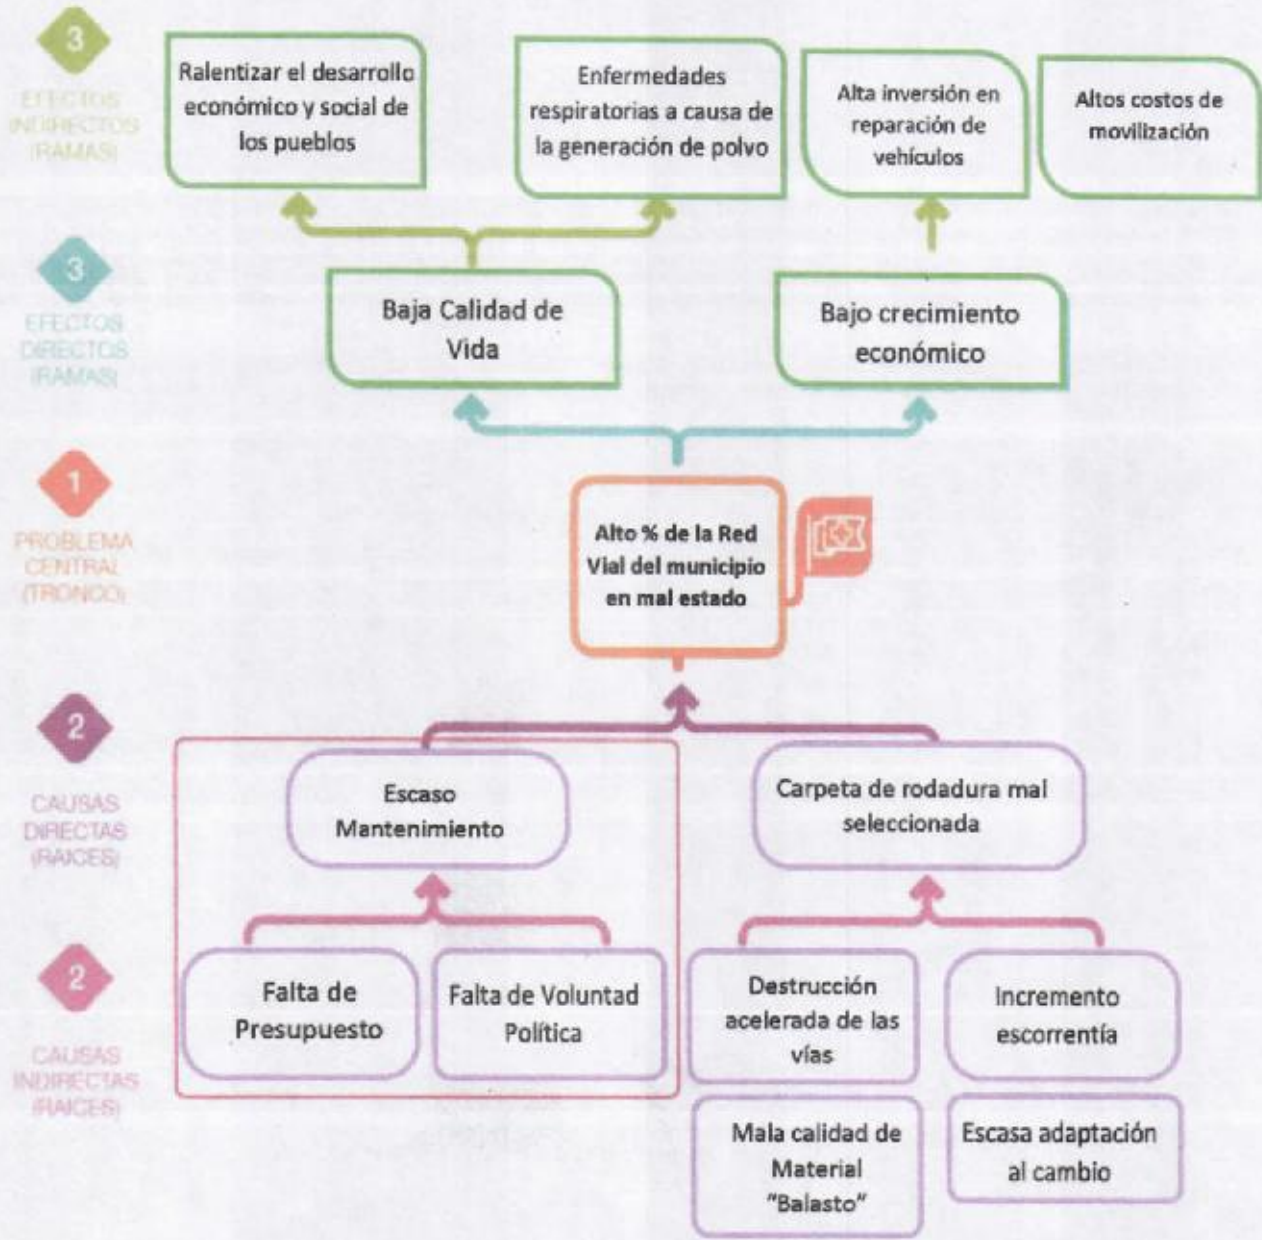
3
EFECTOS INDIRECTOS (RAMAS)

Ralentizar el desarrollo económico y social de los pueblos

Enfermedades respiratorias a causa de la generación de polvo

Alta inversión en reparación de vehículos

Altos costos de movilización

3
EFECTOS DIRECTOS (RAMAS)

Baja Calidad de Vida

Bajo crecimiento económico

1
PROBLEMA CENTRAL (TRONCO)

Alto % de la Red Vial del municipio en mal estado

2
CAUSAS DIRECTAS (RAICES)

Escaso Mantenimiento

Carpeta de rodadura mal seleccionada

2
CAUSAS INDIRECTAS (RAICES)

Falta de Presupuesto

Falta de Voluntad Política

Destrucción acelerada de las vías

Incremento escorrentía

Mala calidad de Material "Balasto"

Escasa adaptación al cambio